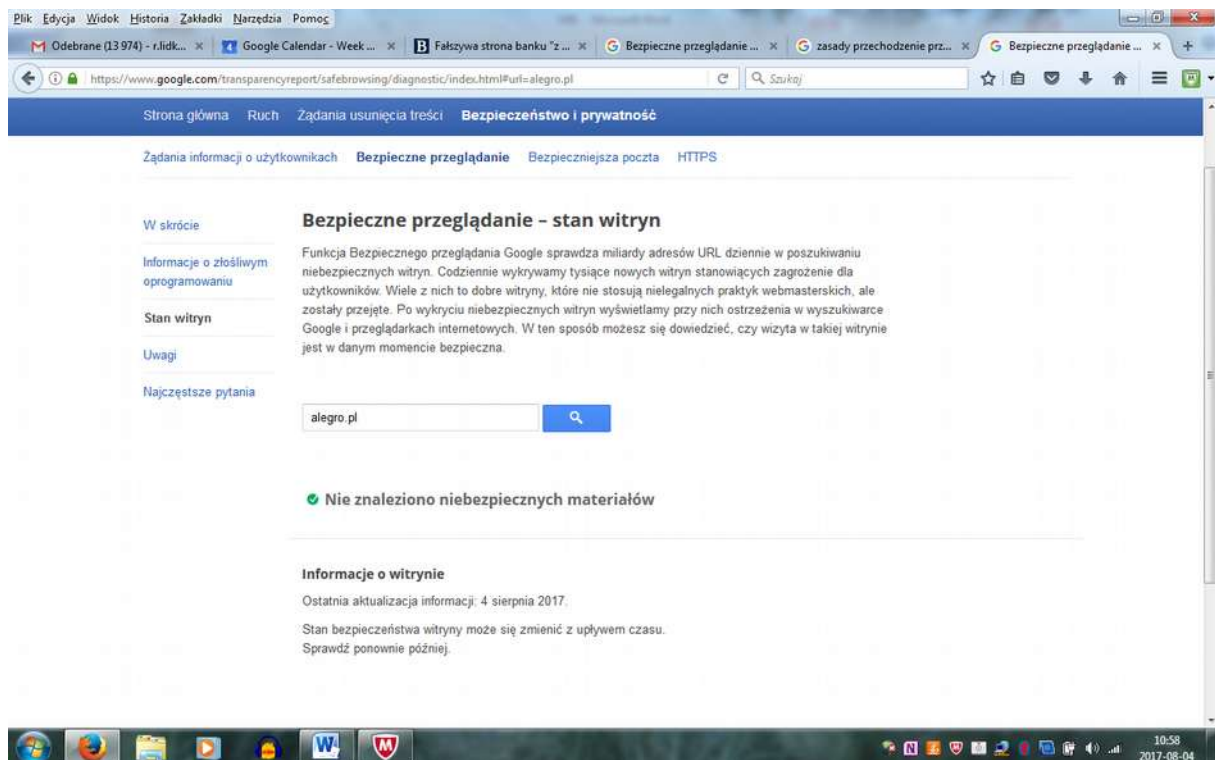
Plik Edycja Widok Historia Zakładki Narzędzia Pomoc

Odebrane (13 974) - r.lidk... × Google Calendar - Week ... × Fałszywa strona banku "z ... × Bezpieczne przeglądanie ... × zasady przechodzenie prz... × Bezpieczne przeglądanie ... ×

https://www.google.com/transparencyreport/safebrowsing/diagnostic/index.html#url=alegro.pl

Szukaj

Strona główna Ruch Żądania usunięcia treści Bezpieczeństwo i prywatność

Żądania informacji o użytkownikach Bezpieczne przeglądanie Bezpieczniejsza poczta HTTPS

W skrócie

Informacje o złośliwym oprogramowaniu

Stan witryn

Uwagi

Najczęstsze pytania

Bezpieczne przeglądanie – stan witryn

Funkcja Bezpiecznego przeglądania Google sprawdza miliardy adresów URL dziennie w poszukiwaniu niebezpiecznych witryn. Codziennie wykrywamy tysiące nowych witryn stanowiących zagrożenie dla użytkowników. Wiele z nich to dobre witryny, które nie stosują nielegalnych praktyk webmasterskich, ale zostały przejęte. Po wykryciu niebezpiecznych witryn wyświetlamy przy nich ostrzeżenia w wyszukiwarce Google i przeglądarkach internetowych. W ten sposób możesz się dowiedzieć, czy wizyta w takiej witrynie jest w danym momencie bezpieczna.

alegro.pl

Nie znaleziono niebezpiecznych materiałów

Informacje o witrynie

Ostatnia aktualizacja informacji: 4 sierpnia 2017.

Stan bezpieczeństwa witryny może się zmienić z upływem czasu.
Sprawdź ponownie później.

10:58
2017-08-04